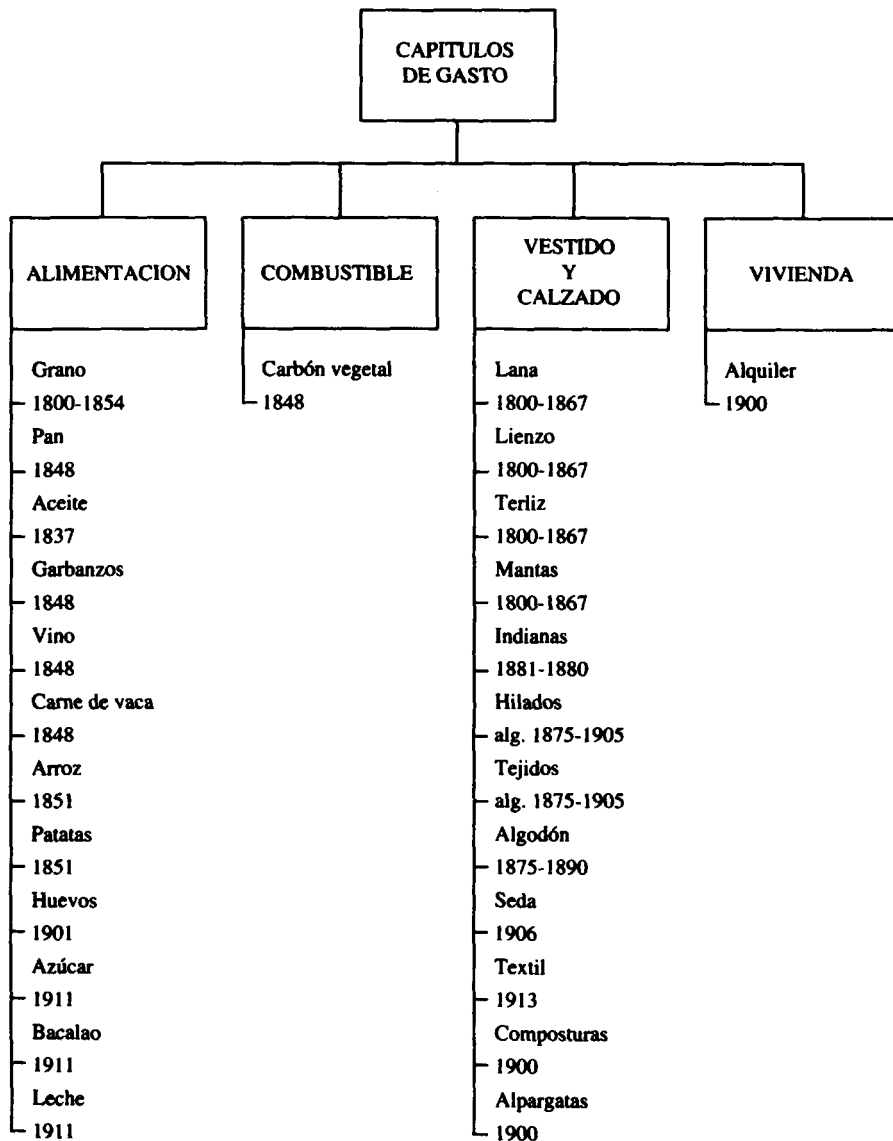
CAPITULOS DE GASTO

ALIMENTACION

Grano
1800-1854
Pan
1848
Aceite
1837
Garbanzos
1848
Vino
1848
Carne de vaca
1848
Arroz
1851
Patatas
1851
Huevos
1901
Azúcar
1911
Bacalao
1911
Leche
1911

COMBUSTIBLE

Carbón vegetal
1848

VESTIDO Y CALZADO

Lana
1800-1867
Lienzo
1800-1867
Terliz
1800-1867
Mantas
1800-1867
Indianas
1881-1880
Hilados
alg. 1875-1905
Tejidos
alg. 1875-1905
Algodón
1875-1890
Seda
1906
Textil
1913
Composturas
1900
Alpargatas
1900

VIVIENDA

Alquiler
1900